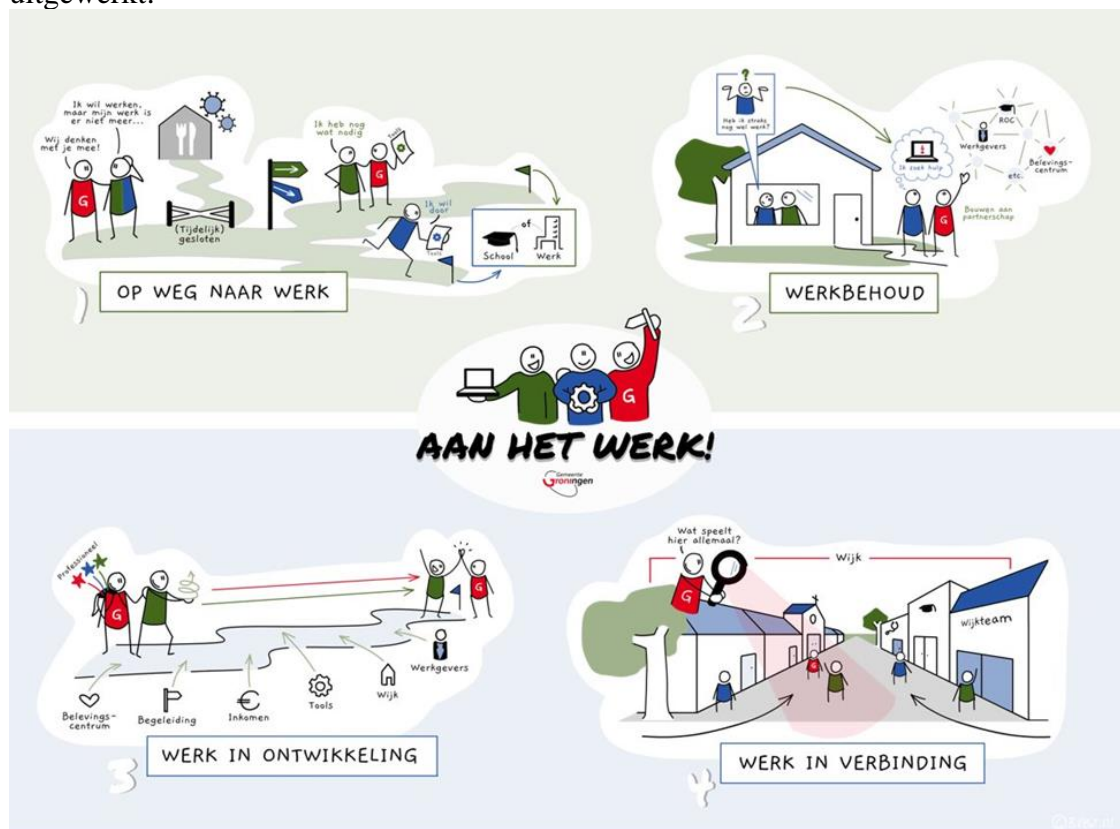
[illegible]

Ik wil werken, maar mijn werk is er niet meer...

Wij denken met je mee!

G

(Tijdelijk) gesloten

Ik heb nog wat nodig

G

Tools

Ik wil door!

Tools

School of Werk

1

OP WEG NAAR WERK

Heb ik straks nog wel werk?

Ik zoek hulp

ROC

Werkgevers

Belevings-centrum

etc.

Bouwen aan partnerschap

G

2

WERKBEHOUD

G

AAN HET WERK!

Gemeente Groningen

Professioneel!

G

G

Belevings-centrum

Begeleiding

Inkomen

Tools

Wijk

Werkgevers

3

WERK IN ONTWIKKELING

Wat speelt hier allemaal?

G

Wijk

wijkteam

G

4

WERK IN VERBINDING